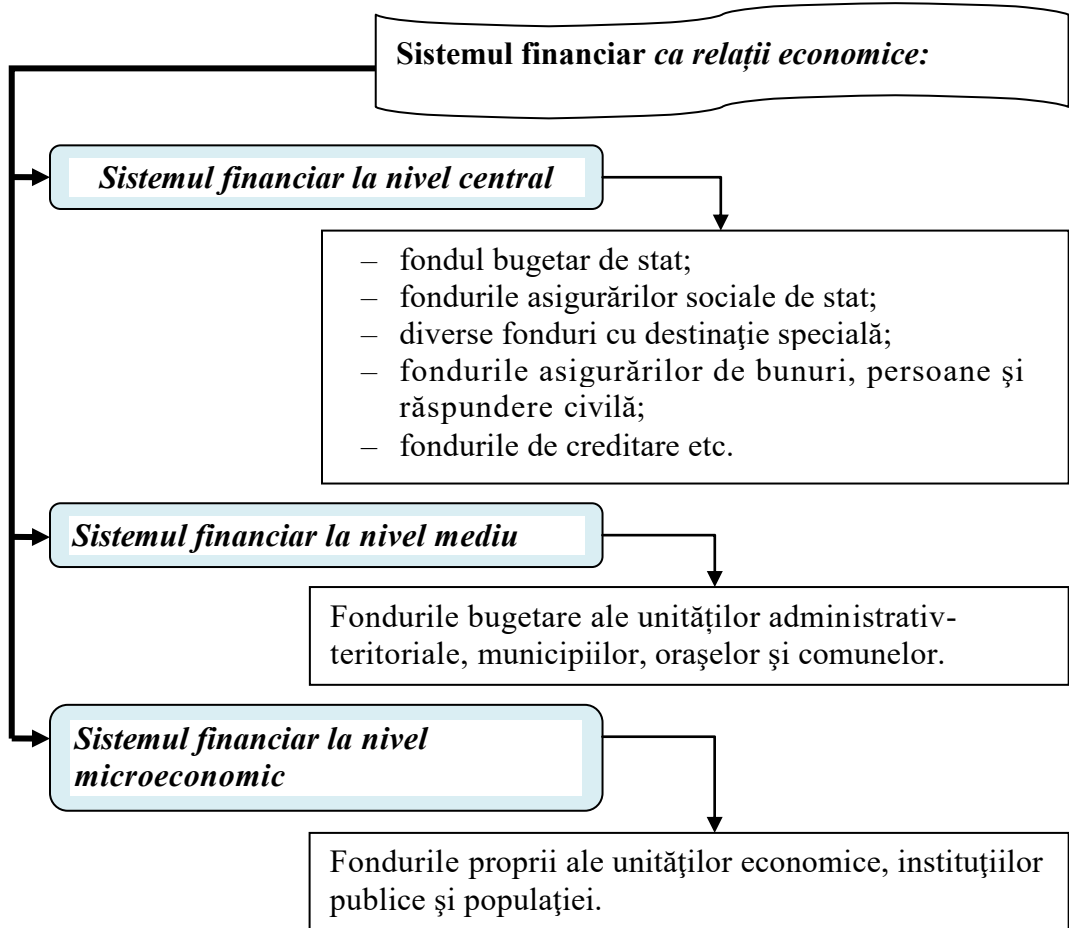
**Sistemul financiar** *ca relații economice:*

*Sistemul financiar la nivel central*

– fondul bugetar de stat;
– fondurile asigurărilor sociale de stat;
– diverse fonduri cu destinaţie specială;
– fondurile asigurărilor de bunuri, persoane şi răspundere civilă;
– fondurile de creditare etc.

*Sistemul financiar la nivel mediu*

Fondurile bugetare ale unităților administrativ-teritoriale, municipiilor, oraşelor şi comunelor.

*Sistemul financiar la nivel microeconomic*

Fondurile proprii ale unităţilor economice, instituţiilor publice şi populaţiei.